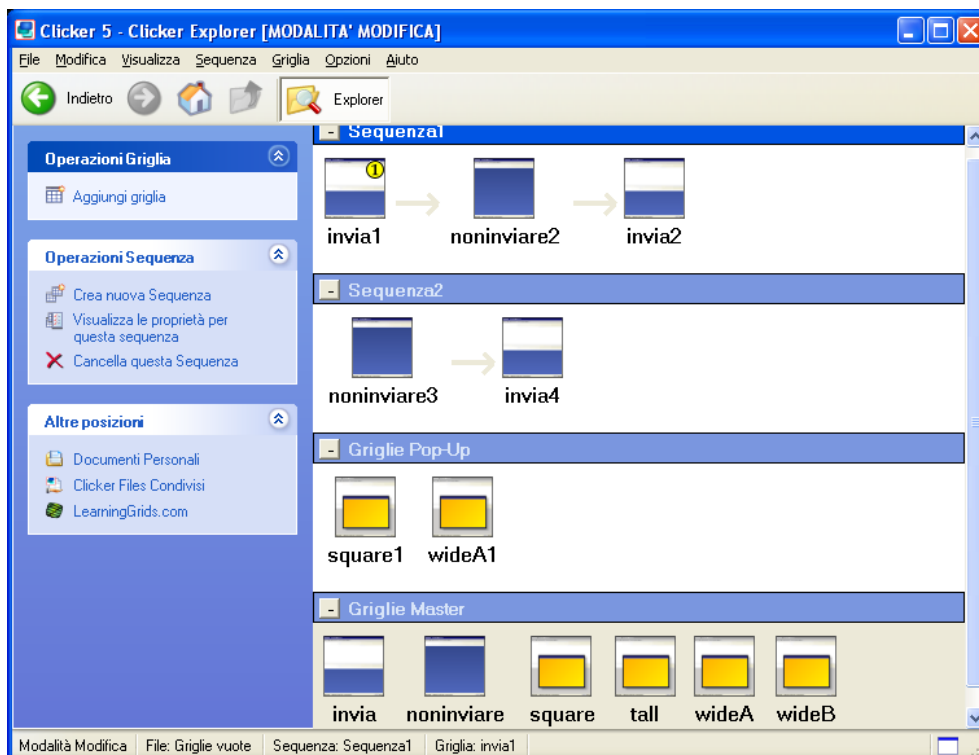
Clicker 5 - Clicker Explorer [MODALITA' MODIFICA]

File Modifica Visualizza Sequenza Griglia Opzioni Aiuto

Indietro Explorer

Operazioni Griglia

Aggiungi griglia

Operazioni Sequenza

Crea nuova Sequenza
Visualizza le proprietà per questa sequenza
Cancella questa Sequenza

Altre posizioni

Documenti Personali
Clicker Files Condivisi
LearningGrids.com

Sequenza1

1

invia1 noninviare2 invia2

Sequenza2

noninviare3 invia4

Griglie Pop-Up

square1 wideA1

Griglie Master

invia noninviare square tall wideA wideB

Modalità Modifica | File: Griglie vuote | Sequenza: Sequenza1 | Griglia: invia1